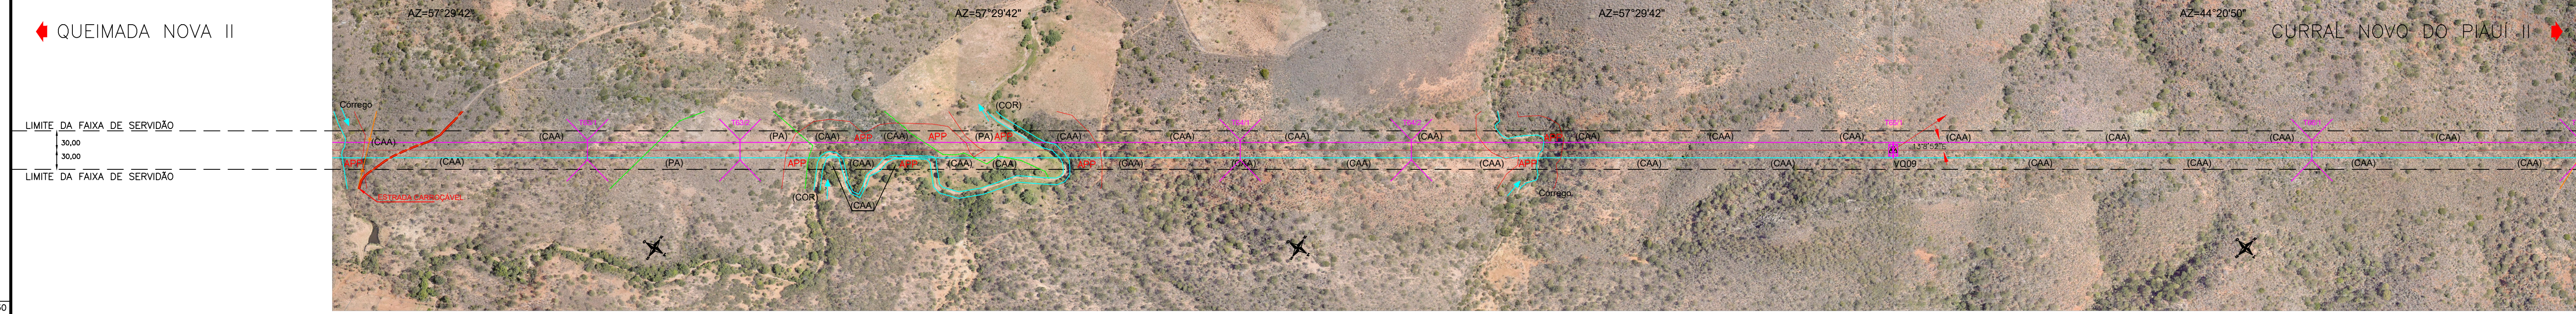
QUEIMADA NOVA II

AZ=57°29'42"
AZ=57°29'42"
AZ=57°29'42"
AZ=44°20'50"

CURRAL NOVO DO PIAUI II

LIMITE DA FAIXA DE SERVIDÃO
30,00
30,00
LIMITE DA FAIXA DE SERVIDÃO

Corrego
(CAA)
APP
ESTRADA CARROÇAVEL
(CAA)
(PA)
(CAA)
APP
(CAA)
APP
(PA)
APP
(COR)
(CAA)
APP
(CAA)
APP
(CAA)
(CAA)
(COR)
(CAA)
(CAA)
(CAA)
(CAA)
APP
(CAA)
(CAA)
(CAA)
(CAA)
(CAA)
APP
(CAA)
Corrego
(CAA)
(CAA)
(CAA)
(CAA)
(CAA)
(CAA)
(CAA)
(CAA)
(CAA)
(CAA)
(CAA)
(CAA)
VO09
13°8'52"
(CAA)
(CAA)
(CAA)
(CAA)
50